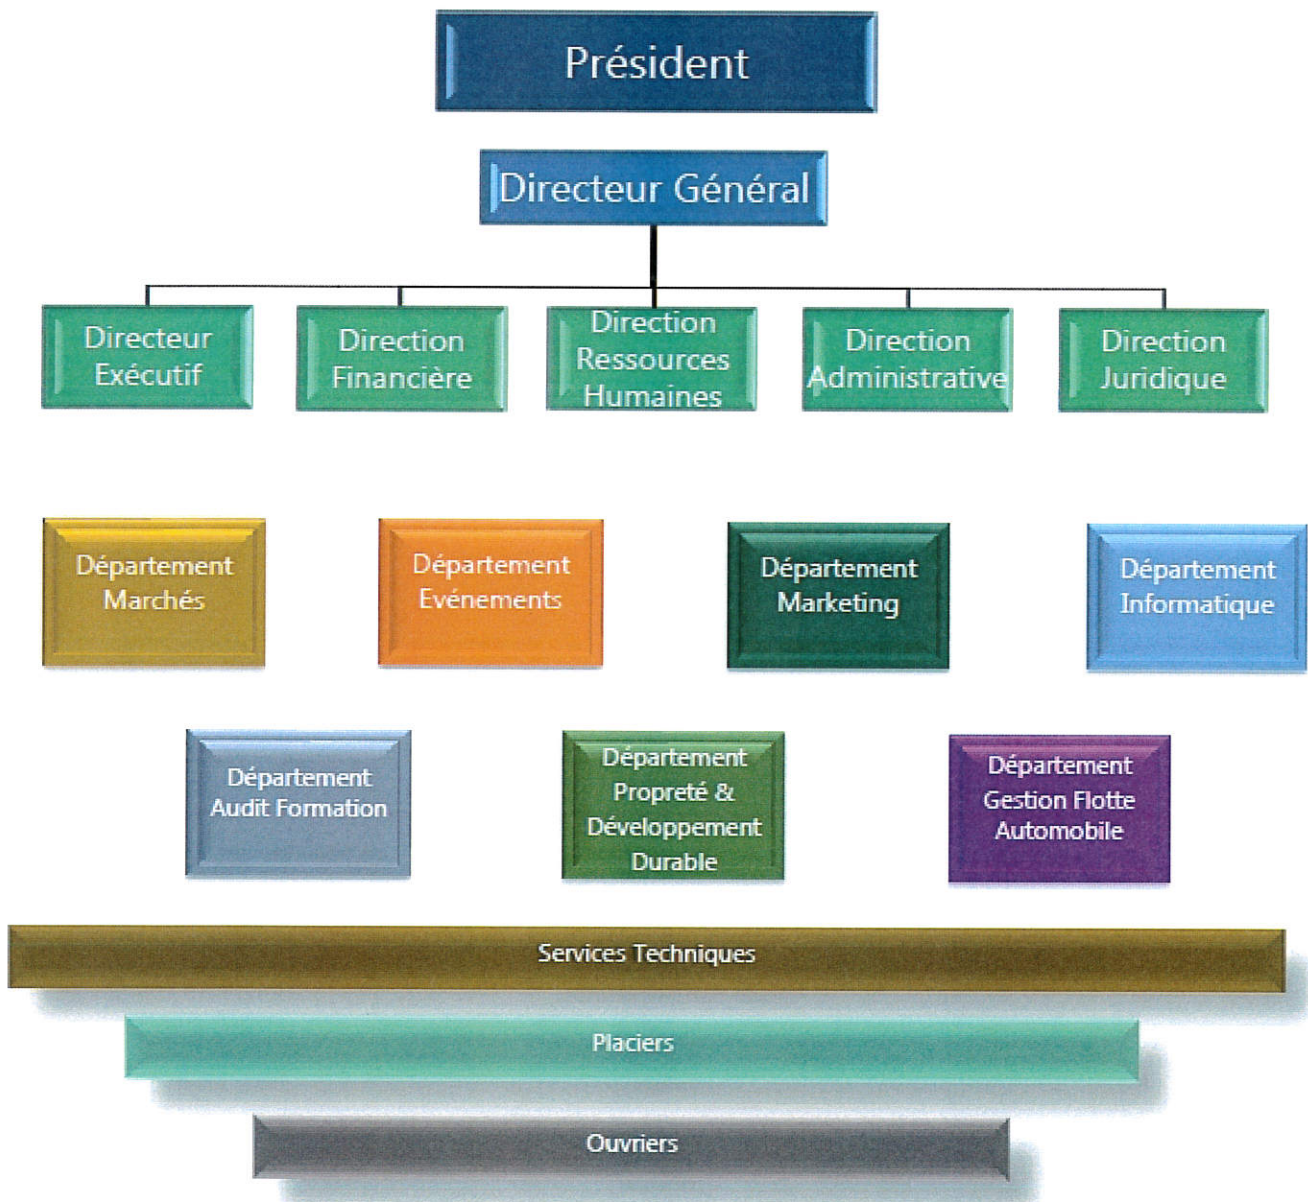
Président

Directeur Général

Directeur Exécutif

Direction Financière

Direction Ressources Humaines

Direction Administrative

Direction Juridique

Département Marchés

Département Evénements

Département Marketing

Département Informatique

Département Audit Formation

Département Propreté & Développement Durable

Département Gestion Flotte Automobile

Services Techniques

Placiers

Ouvriers